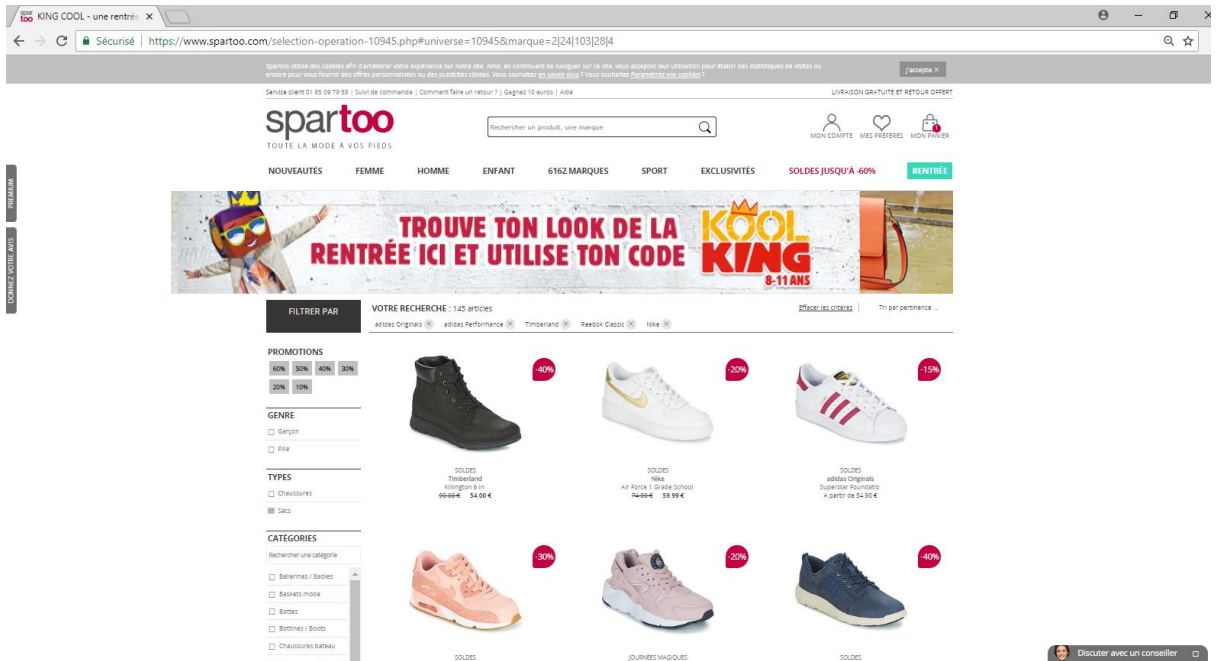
KING COOL - une rentré ×

Sécurisé | https://www.spartoo.com/selection-operation-10945.php#universe=10945&marque=2|24|103|28|4

Spartoo utilise des cookies afin d'améliorer votre expérience sur notre site. Ainsi, en continuant de naviguer sur ce site, vous acceptez leur utilisation pour établir des statistiques de visites ou encore pour vous fournir des offres personnalisées ou des publicités ciblées. Vous souhaitez en savoir plus ? Vous souhaitez Paramétrer vos cookies ?

J'accepte ×

Service client 01 85 09 79 58 | Suivi de commande | Comment faire un retour ? | Gagnez 10 euros | Aide

LIVRAISON GRATUITE ET RETOUR OFFERT

spartoo
TOUTE LA MODE A VOS PIEDS

Rechercher un produit, une marque

MON COMPTE MES PRÉFÉRÉS MON PANIER

NOUVEAUTÉS FEMME HOMME ENFANT 6162 MARQUES SPORT EXCLUSIVITÉS SOLDES JUSQU'À -60% RENTRÉE

PREMIUM

DONNEZ VOTRE AVIS

TROUVE TON LOOK DE LA RENTRÉE ICI ET UTILISE TON CODE KOOL KING 8-11 ANS

FILTRER PAR

VOTRE RECHERCHE : 145 articles

Effacer les critères | Tri par pertinence

adidas Originals × adidas Performance × Timberland × Reebok Classic × Nike ×

PROMOTIONS
60% 50% 40% 30%
20% 10%

GENRE
Garçon
Fille

TYPES
Chaussures
Sacs

CATÉGORIES
Rechercher une catégorie
Ballerines / Babies
Baskets mode
Bottes
Bottines / Boots
Chaussures bateau

-40%
SOLDES
Timberland
Killington 6 In
90.00 € 54.00 €

-20%
SOLDES
Nike
Air Force 1 Grade School
74.99 € 59.99 €

-15%
SOLDES
adidas Originals
Superstar Foundatio
A partir de 54.90 €

-30%
SOLDES

-20%
JOURNÉES MAGIQUES

-40%
SOLDES

Discuter avec un conseiller